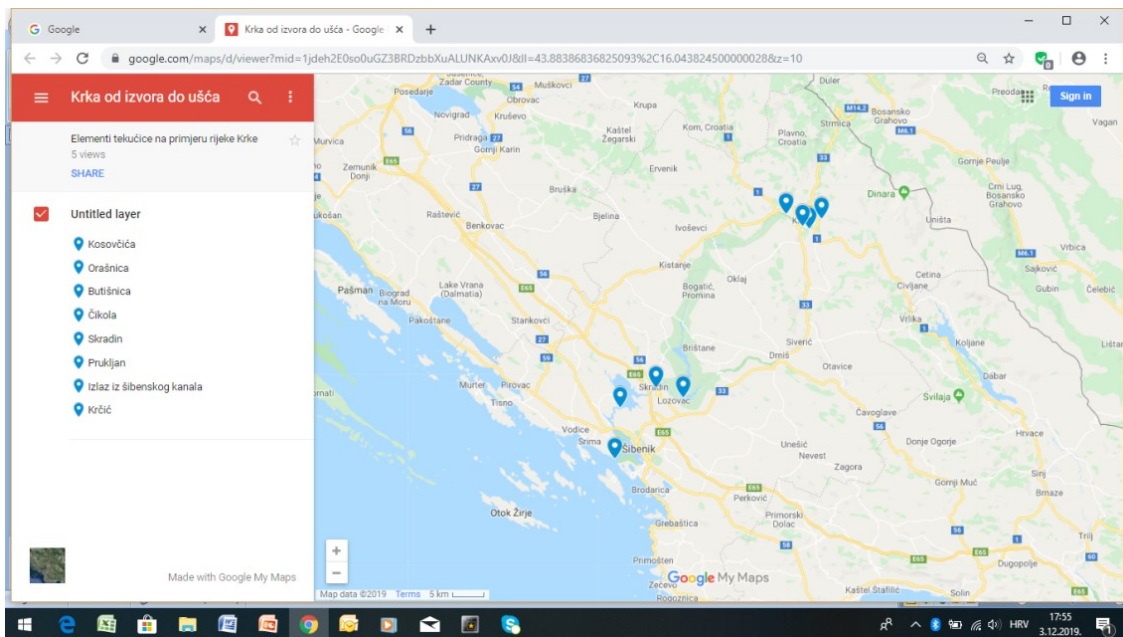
Google ×
Krka od izvora do ušća - Google ×
+

google.com/maps/d/viewer?mid=1jdeh2E0so0uGZ3BRDzbbXuALUNKAxv0J&ll=43.88386836825093%2C16.043824500000028&z=10

Krka od izvora do ušća

Elementi tekućice na primjeru rijeke Krke
5 views
SHARE

Untitled layer
Kosovčića
Orašnica
Butišnica
Čikola
Skradin
Prukljan
Izlaz iz šibenskog kanala
Krčić

Made with Google My Maps

Sign in

Zadar County
Muškovci
Posedarje
Obrovac
Novigrad
Kruševo
Krupa
Duler
Bosansko Grahovo
Strmica
Vagan
Murvica
Pridraga
Gornji Karin
Kaštel Žegarski
Kom, Croatia
Plavno, Croatia
Zemunik Donji
Gornje Peulje
Ervenik
Bruška
Dinara
Crni Lug, Bosansko Grahovo
Raštević
Benkovac
Bjelina
Ivoševci
Knin
Uništa
Vrbica
Sajković
Kistanje
Oklaj
Cetina
Civljane
Gubin
Čelebić
Pašman
Biograd na Moru
Lake Vrana (Dalmatia)
Bogatić, Promina
Pakoštane
Stankovci
Vrlika
Koljane
Lištani
Brištane
Siverić
Drniš
Otavice
Dabar
Murter
Pirovac
Skradin
Lozovac
Tisno
Svilaja
Čavoglave
Vodice
Srima
Šibenik
Unešić
Nevest
Donje Ogorje
Hrvace
Zagora
Sinj
Gornji Muć
Brnaze
Brodarica
Perković
Otok Žirje
Primorski Dolac
Grebaštica
Trilj
Primošten
Dugopolje
Zečevo
Rogoznica
Kaštel Štafilić
Solin

Google My Maps
Map data ©2019 Terms 5 km

17:55
3.12.2019.
HRV